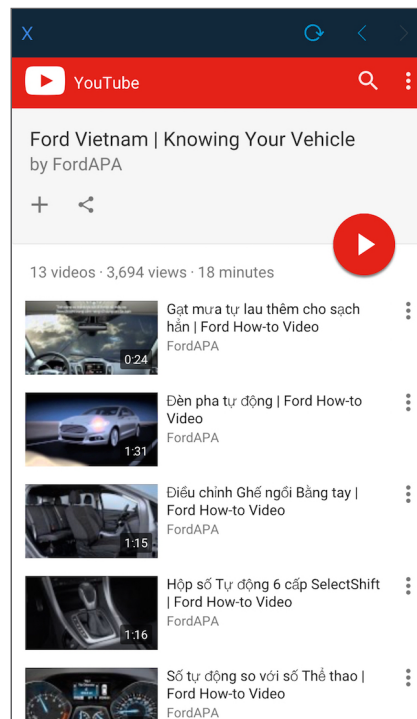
X

YouTube

Ford Vietnam | Knowing Your Vehicle
by FordAPA

13 videos · 3,694 views · 18 minutes

0:24
Gạt mưa tự lau thêm cho sạch hẳn | Ford How-to Video
FordAPA

1:31
Đèn pha tự động | Ford How-to Video
FordAPA

1:15
Điều chỉnh Ghế ngồi Bằng tay | Ford How-to Video
FordAPA

1:16
Hộp số Tự động 6 cấp SelectShift | Ford How-to Video
FordAPA

Số tự động so với số Thể thao | Ford How-to Video
FordAPA